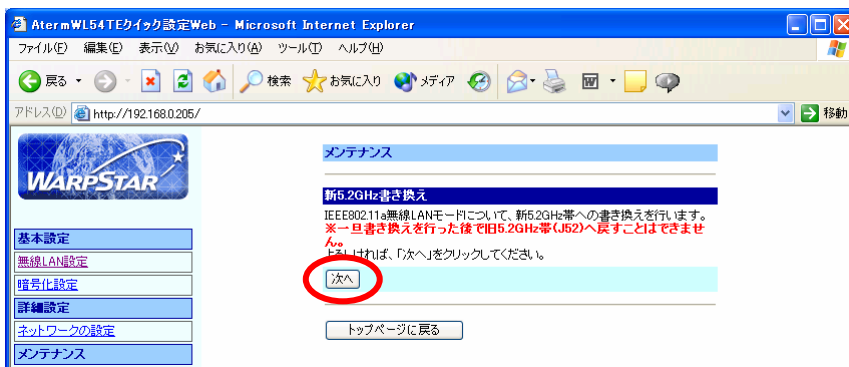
AtermWL54TEクイック設定Web - Microsoft Internet Explorer

ファイル(F) 編集(E) 表示(V) お気に入り(A) ツール(T) ヘルプ(H)

戻る 検索 お気に入り メディア

アドレス(D) http://192.168.0.205/ 移動

WARPSTAR

基本設定
無線LAN設定
暗号化設定
詳細設定
ネットワークの設定
メンテナンス

メンテナンス

新5.2GHz書き換え

IEEE802.11a無線LANモードについて、新5.2GHz帯への書き換えを行います。
※一旦書き換えを行った後で旧5.2GHz帯(J52)へ戻すことはできません。
よろしければ、「次へ」をクリックしてください。

次へ

トップページに戻る